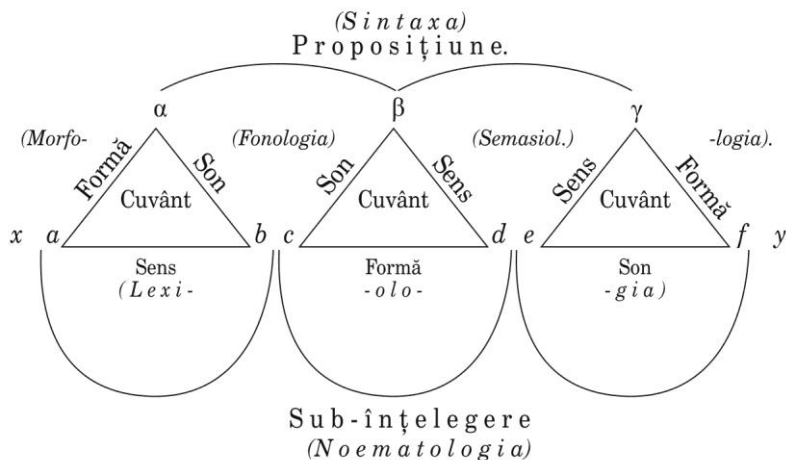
(Sintaxa)
Propozițiune.

α β γ

(Morfo- (Fonologia) (Semasiol.) -logia).

Formă Son Son Sens Sens Formă

Cuvânt Cuvânt Cuvânt

$x$ $a$ $b$ $c$ $d$ $e$ $f$ $y$

Sens (Lexi- Formă -olo- Son -gia)

Sub-înțelegere
(Noematologia)